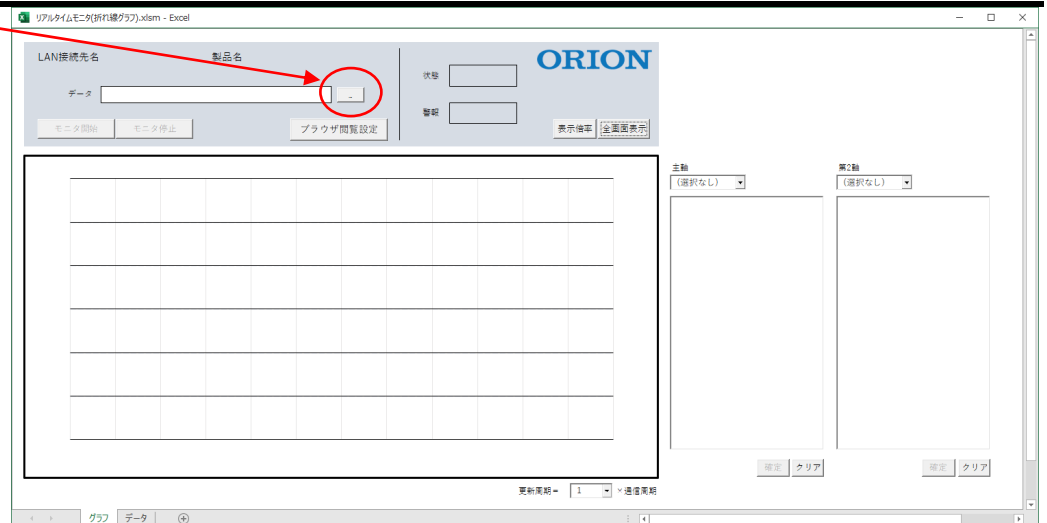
リアルタイムモニタ(折れ線グラフ).xlsm - Excel

LAN接続先名

製品名

データ

..

モニタ開始

モニタ停止

ブラウザ閲覧設定

状態

警報

ORION

表示倍率

全画面表示

主軸

(選択なし)

第2軸

(選択なし)

確定

クリア

確定

クリア

更新周期 =

1

× 通信周期

グラフ

データ